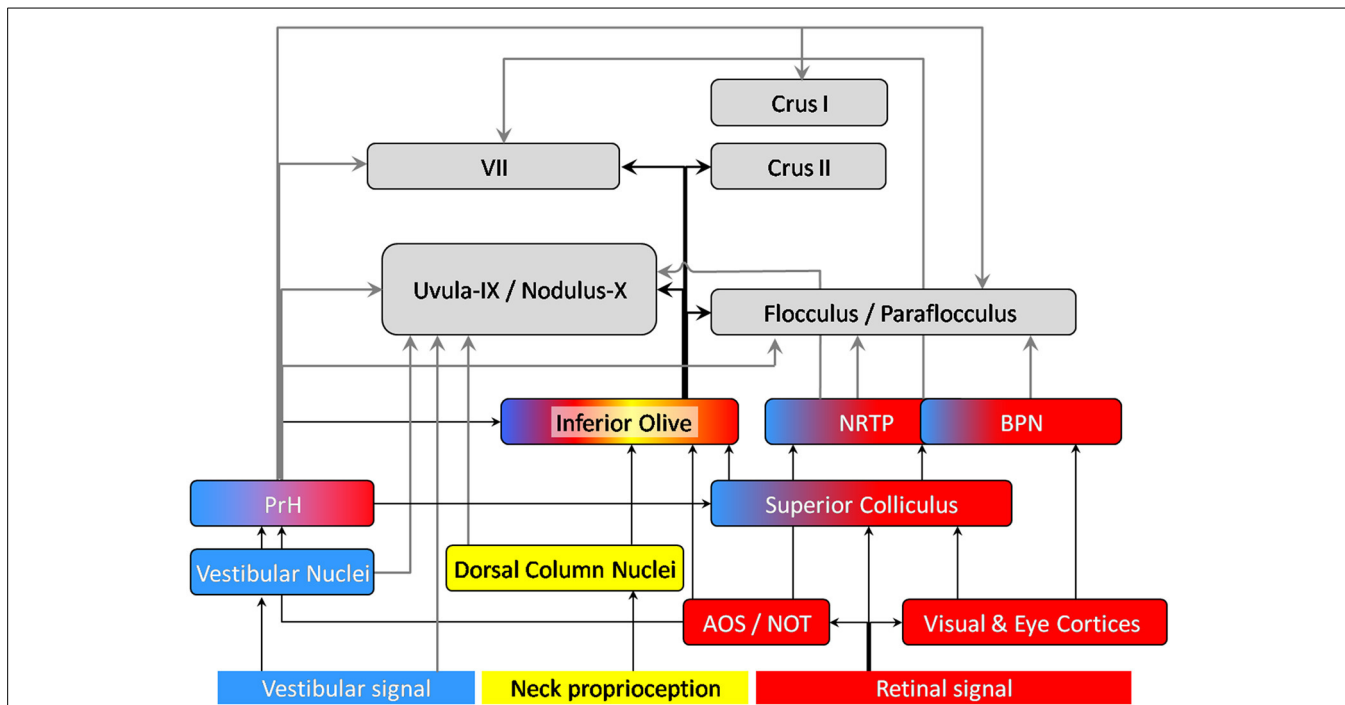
Crus I

VII

Crus II

Uvula-IX / Nodulus-X

Flocculus / Paraflocculus

Inferior Olive

NRTP

BPN

PrH

Superior Colliculus

Vestibular Nuclei

Dorsal Column Nuclei

AOS / NOT

Visual & Eye Cortices

Vestibular signal

Neck proprioception

Retinal signal